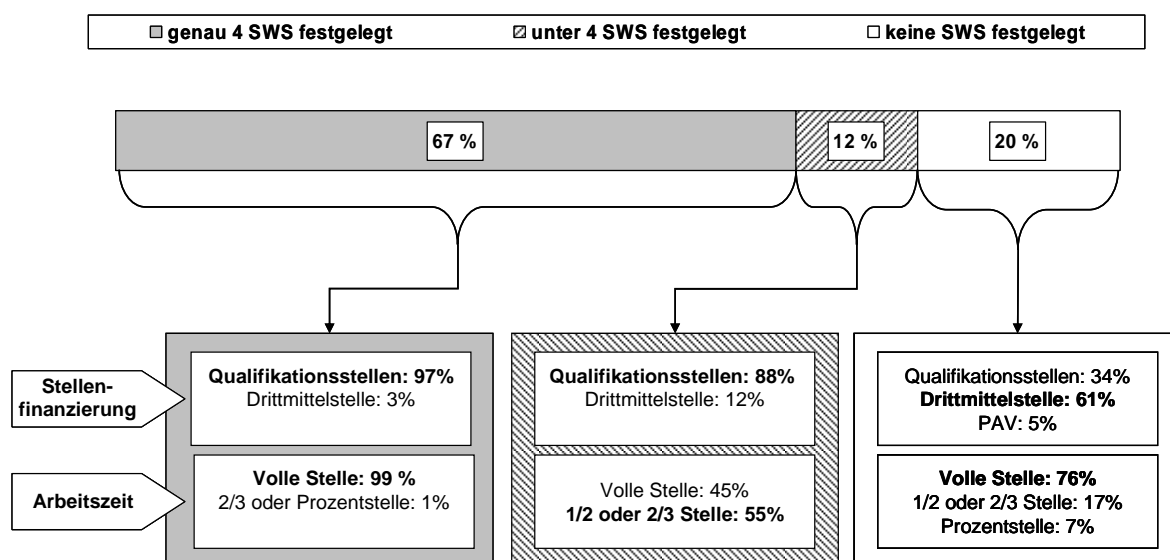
genau 4 SWS festgelegt
unter 4 SWS festgelegt
keine SWS festgelegt

67 %
12 %
20 %

Stellenfinanzierung

Arbeitszeit

Qualifikationsstellen: 97%
Drittmittelstelle: 3%

Volle Stelle: 99 %
2/3 oder Prozentstelle: 1%

Qualifikationsstellen: 88%
Drittmittelstelle: 12%

Volle Stelle: 45%
1/2 oder 2/3 Stelle: 55%

Qualifikationsstellen: 34%
Drittmittelstelle: 61%
PAV: 5%

Volle Stelle: 76%
1/2 oder 2/3 Stelle: 17%
Prozentstelle: 7%